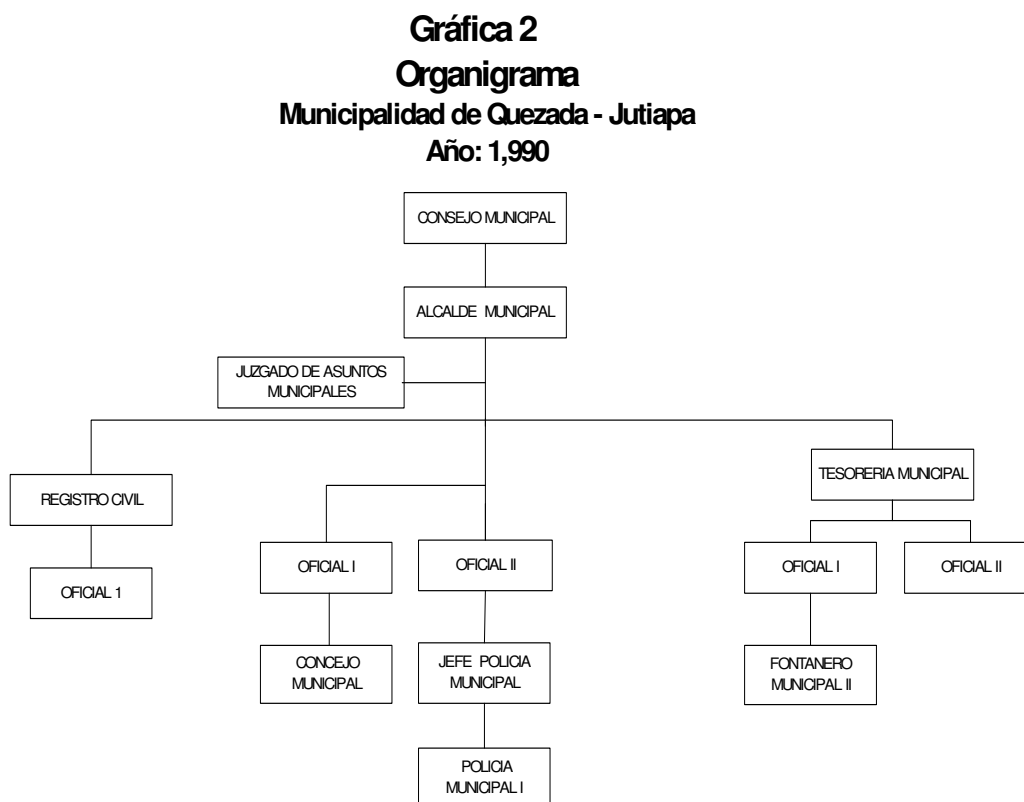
Gráfica 2
Organigrama
Municipalidad de Quezada - Jutiapa
Año: 1,990

CONSEJO MUNICIPAL

ALCALDE MUNICIPAL

JUZGADO DE ASUNTOS MUNICIPALES

REGISTRO CIVIL

OFICIAL 1

OFICIAL I

OFICIAL II

CONCEJO MUNICIPAL

JEFE POLICIA MUNICIPAL

POLICIA MUNICIPAL I

TESORERIA MUNICIPAL

OFICIAL I

OFICIAL II

FONTANERO MUNICIPAL II